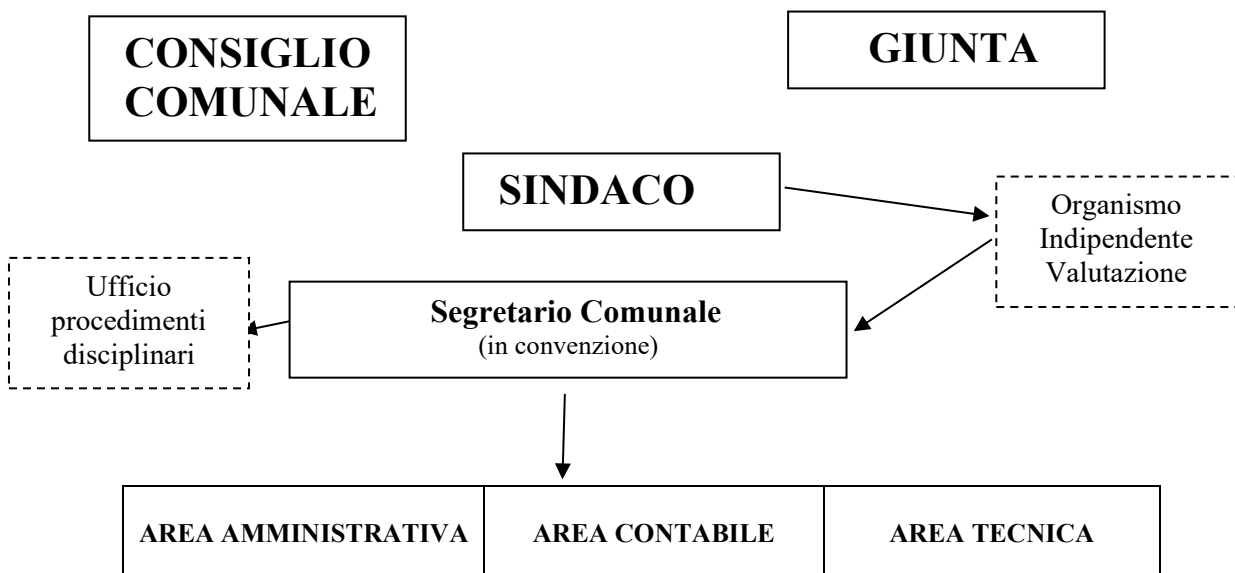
CONSIGLIO COMUNALE

GIUNTA

SINDACO

Organismo Indipendente Valutazione

Ufficio procedimenti disciplinari

**Segretario Comunale**
(in convenzione)

| AREA AMMINISTRATIVA | AREA CONTABILE | AREA TECNICA |
|---|---|---|